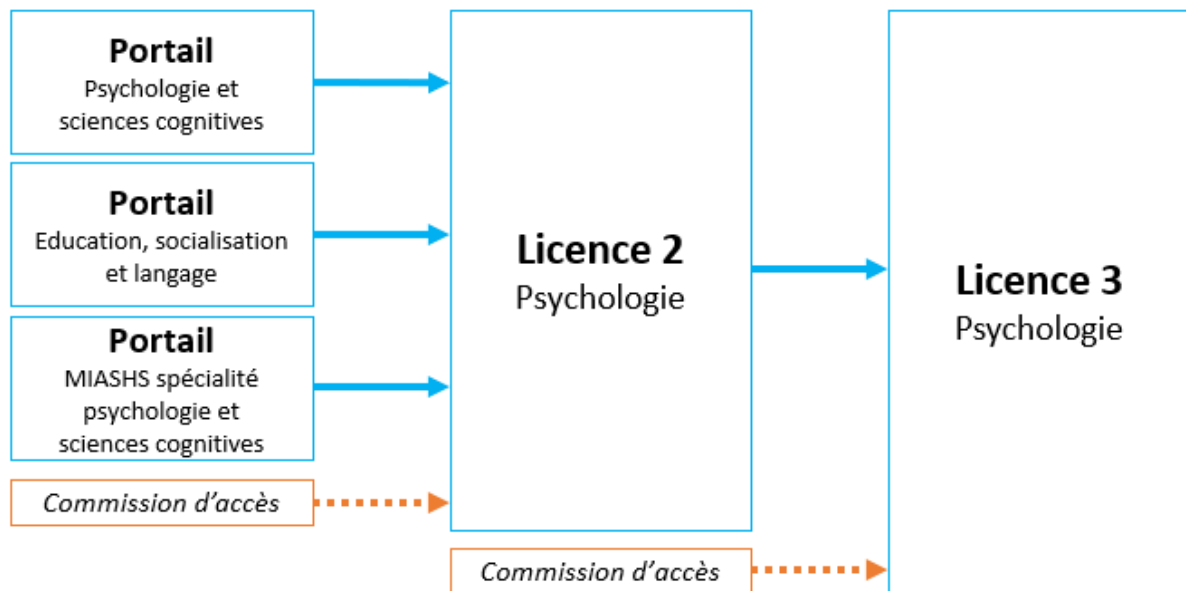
**Portail**
Psychologie et sciences cognitives

**Portail**
Education, socialisation et langage

**Portail**
MIASHS spécialité psychologie et sciences cognitives

*Commission d’accès*

**Licence 2**
Psychologie

*Commission d’accès*

**Licence 3**
Psychologie